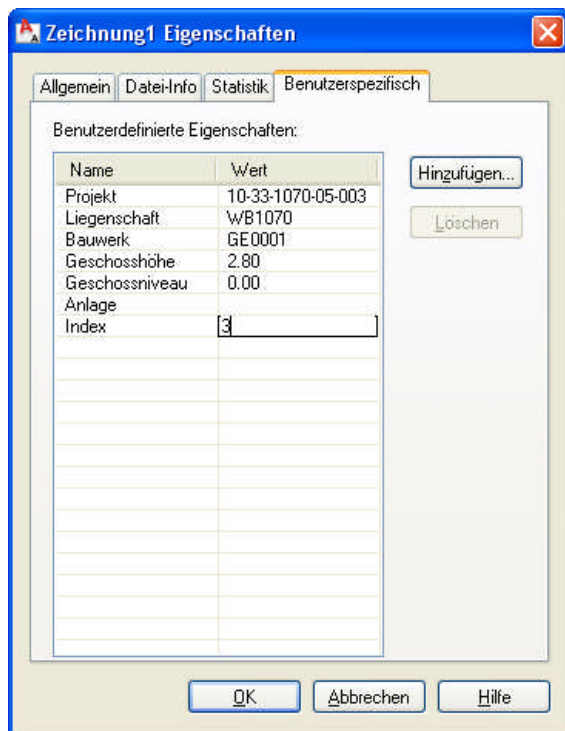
Zeichnung1 Eigenschaften

Allgemein | Datei-Info | Statistik | Benutzerspezifisch

Benutzerdefinierte Eigenschaften:

| Name | Wert |
|---|---|
| Projekt | 10-33-1070-05-003 |
| Liegenschaft | WB1070 |
| Bauwerk | GE0001 |
| Geschosshöhe | 2.80 |
| Geschossniveau | 0.00 |
| Anlage | |
| Index | 3 |

Hinzufügen...

Löschen

OK

Abbrechen

Hilfe